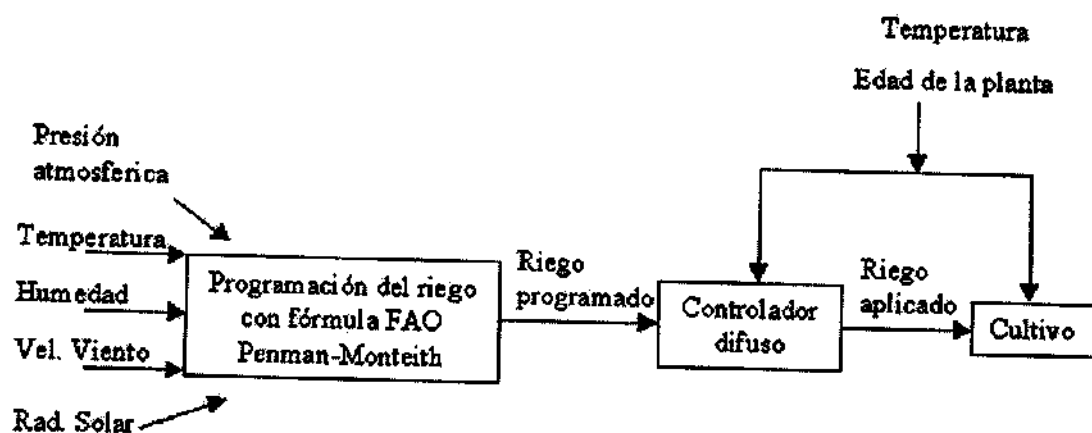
Temperatura
Edad de la planta

Presión atmosferica

Temperatura
Humedad
Vel. Viento
Rad. Solar

Programación del riego con fórmula FAO Penman-Monteith

Riego programado

Controlador difuso

Riego aplicado

Cultivo